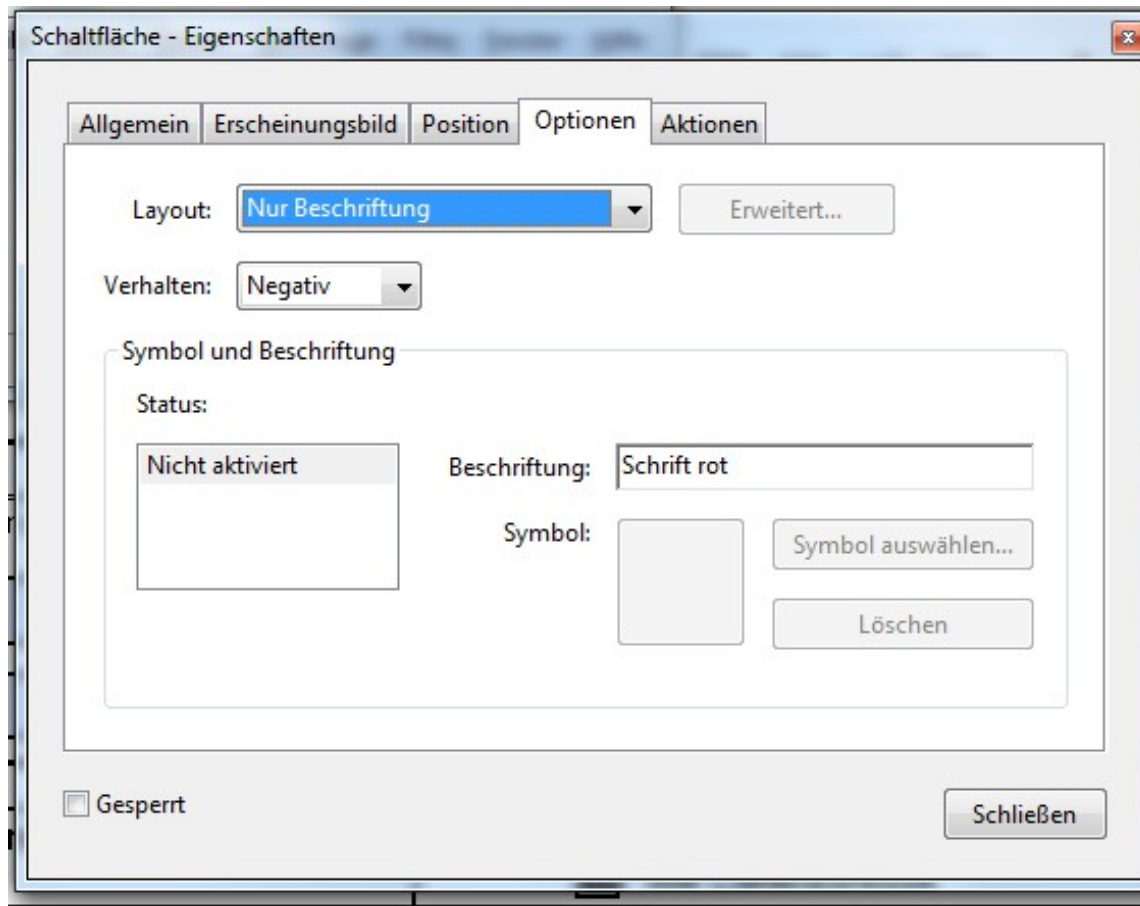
Schaltfläche - Eigenschaften

Allgemein Erscheinungsbild Position Optionen Aktionen

Layout: Nur Beschriftung Erweitert...

Verhalten: Negativ

Symbol und Beschriftung

Status:

Nicht aktiviert

Beschriftung: Schrift rot

Symbol: Symbol auswählen...

Löschen

Gesperrt

Schließen